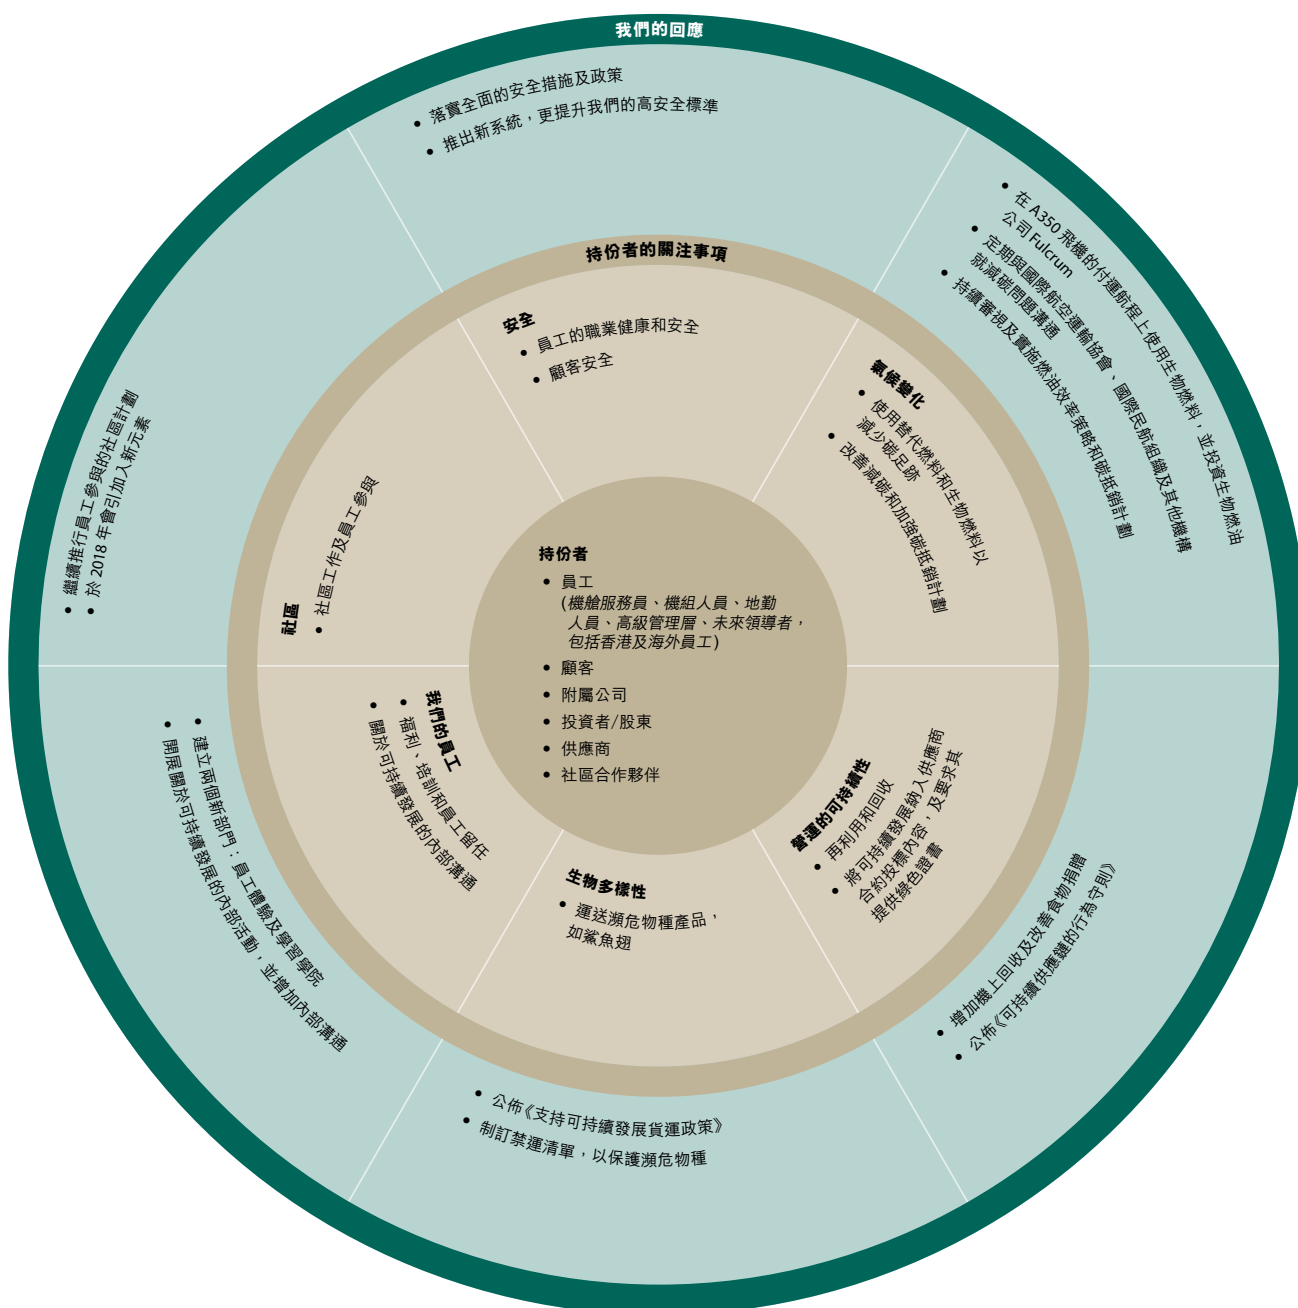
我們的回應

持份者
• 員工
(機艙服務員、機組人員、地勤人員、高級管理層、未來領導者，包括香港及海外員工)
• 顧客
• 附屬公司
• 投資者/股東
• 供應商
• 社區合作夥伴

持份者的關注事項

安全
• 員工的職業健康和安全
• 顧客安全

• 落實全面的安全措施及政策
• 推出新系統，更提升我們的高安全標準

氣候變化
• 使用替代燃料和生物燃料以減少碳足跡
• 改善減碳和加強碳抵銷計劃

• 在A350飛機的付運航程上使用生物燃料，並投資生物燃油公司Fulcrum
• 定期與國際航空運輸協會、國際民航組織及其他機構就減碳問題溝通
• 持續審視及實施燃油效率策略和碳抵銷計劃

營運的可持續性
• 再利用和回收
• 將可持續發展納入供應商合約投標內容，及要求其提供綠色證書

• 增加機上回收及改善食物捐贈
• 公佈《可持續供應鏈的行為守則》

生物多樣性
• 運送瀕危物種產品，如鯊魚翅

• 公佈《支持可持續發展貨運政策》
• 制訂禁運清單，以保護瀕危物種

我們的員工
• 福利、培訓和員工留任
• 關於可持續發展的內部溝通

• 建立兩個新部門：員工體驗及學習學院
• 開展關於可持續發展的內部活動，並增加內部溝通

社區
• 社區工作及員工參與

• 繼續推行員工參與的社區計劃
• 於2018年會引加入新元素